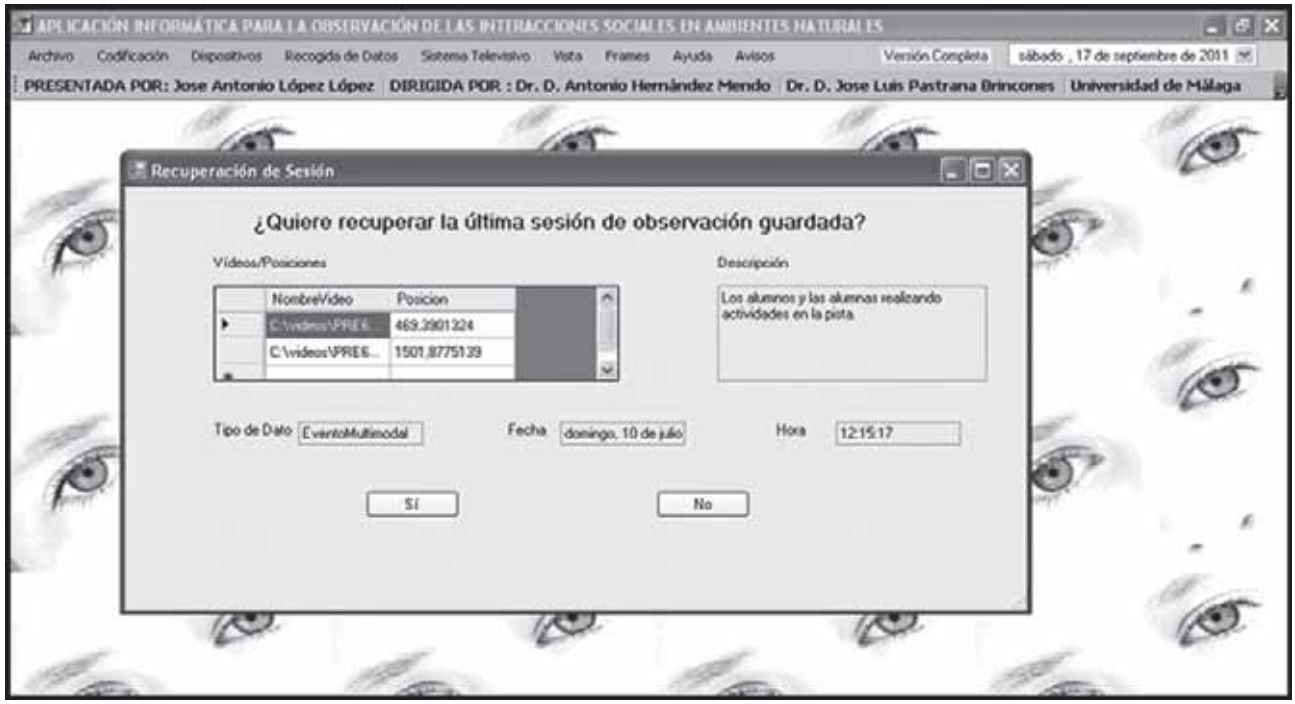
APLICACIÓN INFORMÁTICA PARA LA OBSERVACIÓN DE LAS INTERACCIONES SOCIALES EN AMBIENTES NATURALES

Archivo Codificación Dispositivos Recogida de Datos Sistema Televisivo Vista Frames Ayuda Avisos Versión Completa sábado , 17 de septiembre de 2011

PRESENTADA POR: Jose Antonio López López DIRIGIDA POR : Dr. D. Antonio Hernández Mendo Dr. D. Jose Luis Pastrana Brincones Universidad de Málaga

Recuperación de Sesión

¿Quiere recuperar la última sesión de observación guardada?

Videos/Posiciones

| | NombreVideo | Posicion |
|---|---|---|
| ▸ | C:\videos\PRE6... | 469,3901324 |
| | C:\videos\PRE6... | 1501,8775139 |
| | | |

Descripción

Los alumnos y las alumnas realizando actividades en la pista.

Tipo de Dato EventoMultimodal

Fecha domingo, 10 de julio

Hora 12:15:17

Sí

No